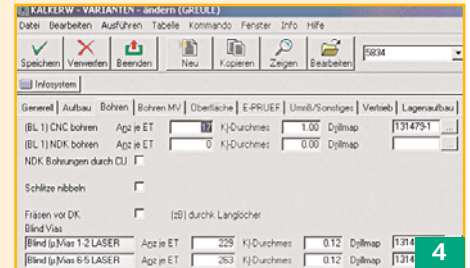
KALKERW - VARIANTEN - ändern (GREULE)
Datei Bearbeiten Ausführen Tabelle Kommando Fenster Info Hilfe

Speichern Verwerfen Beenden Neu Kopieren Zeigen Bearbeiten 5834

Infosystem

Generell Aufbau Bohren Bohren MV Oberfläche E-PRUEF Umrüß/Sonstiges Vertrieb Lagenaufbau

(BL 1) CNC bohren Anz je ET 17 K|-Durchmes 1.00 Drillmap 1314791

(BL 1) NDK bohren Anz je ET 0 K|-Durchmes 0.00 Drillmap

NDK Bohrungen durch CU

Schlitze nibbeln

Fräsen vor DK (zB) durchk Langlöcher

Blind Vias

Blind (µ)Vias 1-2 LASER Anz je ET 229 K|-Durchmes 0.12 Drillmap 1314

Blind (µ)Vias 6-5 LASER Anz je ET 263 K|-Durchmes 0.12 Drillmap 1314

4